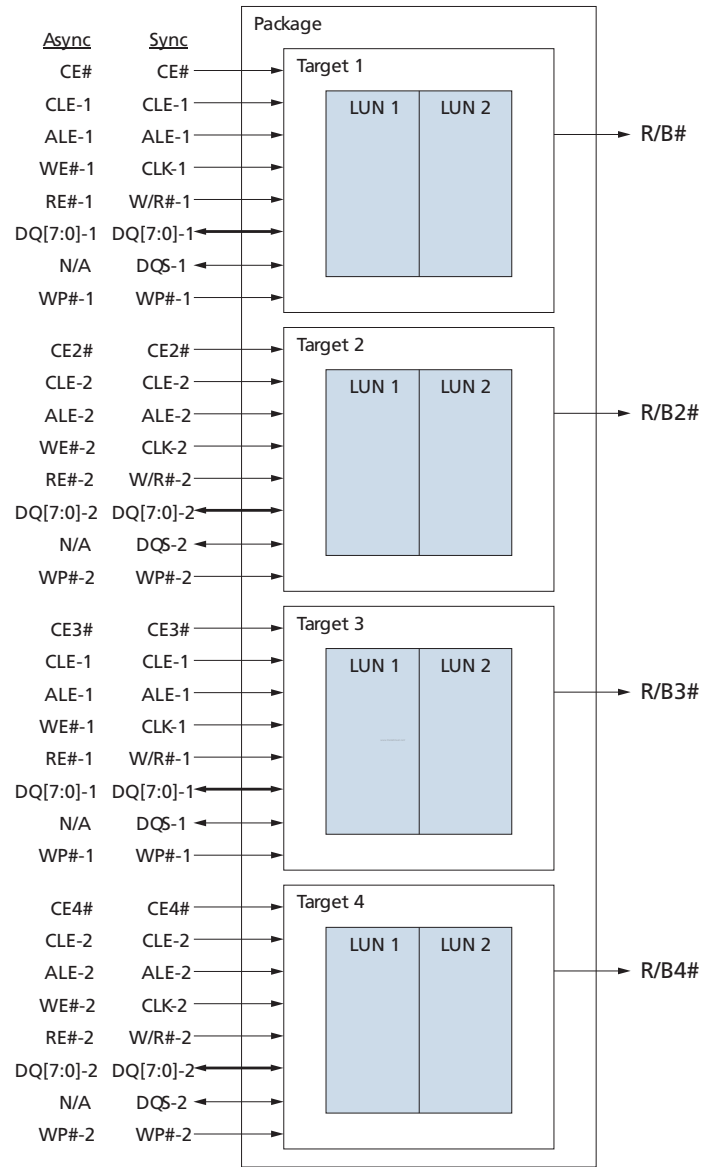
Package

Async Sync
CE# CE#
CLE-1 CLE-1
ALE-1 ALE-1
WE#-1 CLK-1
RE#-1 W/R#-1
DQ[7:0]-1 DQ[7:0]-1
N/A DQS-1
WP#-1 WP#-1

Target 1
LUN 1 LUN 2
R/B#

CE2# CE2#
CLE-2 CLE-2
ALE-2 ALE-2
WE#-2 CLK-2
RE#-2 W/R#-2
DQ[7:0]-2 DQ[7:0]-2
N/A DQS-2
WP#-2 WP#-2

Target 2
LUN 1 LUN 2
R/B2#

CE3# CE3#
CLE-1 CLE-1
ALE-1 ALE-1
WE#-1 CLK-1
RE#-1 W/R#-1
DQ[7:0]-1 DQ[7:0]-1
N/A DQS-1
WP#-1 WP#-1

Target 3
LUN 1 LUN 2
R/B3#

CE4# CE4#
CLE-2 CLE-2
ALE-2 ALE-2
WE#-2 CLK-2
RE#-2 W/R#-2
DQ[7:0]-2 DQ[7:0]-2
N/A DQS-2
WP#-2 WP#-2

Target 4
LUN 1 LUN 2
R/B4#